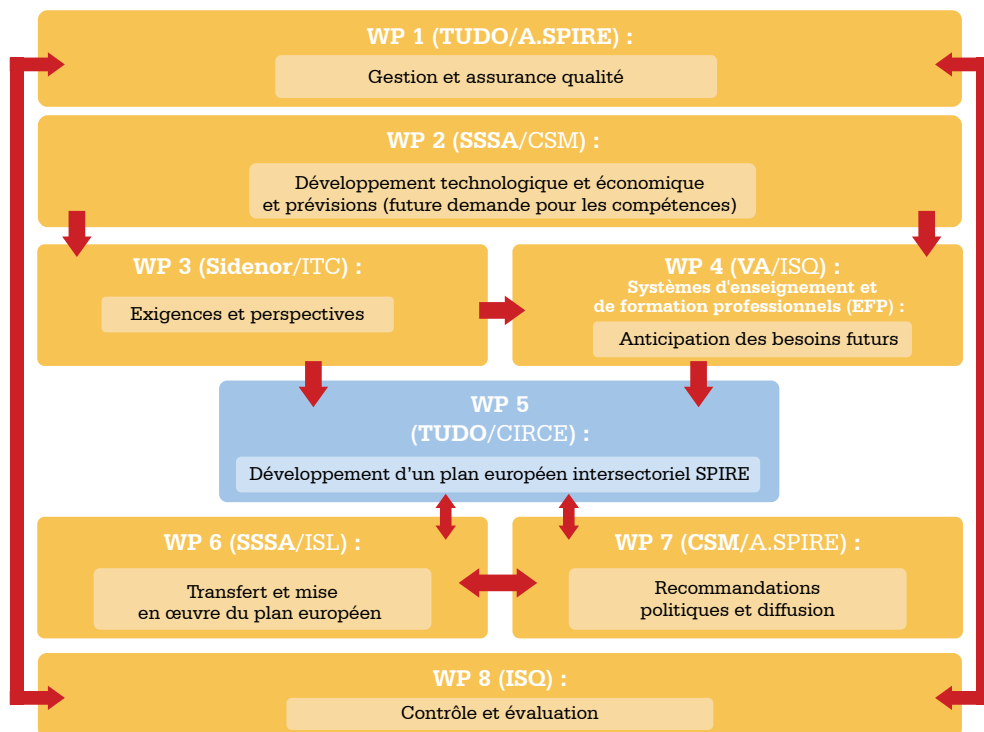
WP 1 (TUDO/A.SPIRE) :

Gestion et assurance qualité

WP 2 (SSSA/CSM) :

Développement technologique et économique et prévisions (future demande pour les compétences)

WP 3 (Sidenor/ITC) :

Exigences et perspectives

WP 4 (VA/ISQ) :
Systèmes d'enseignement et de formation professionnels (EFP) :

Anticipation des besoins futurs

WP 5
(TUDO/CIRCE) :

Développement d'un plan européen intersectoriel SPIRE

WP 6 (SSSA/ISL) :

Transfert et mise en œuvre du plan européen

WP 7 (CSM/A.SPIRE) :

Recommandations politiques et diffusion

WP 8 (ISQ) :

Contrôle et évaluation